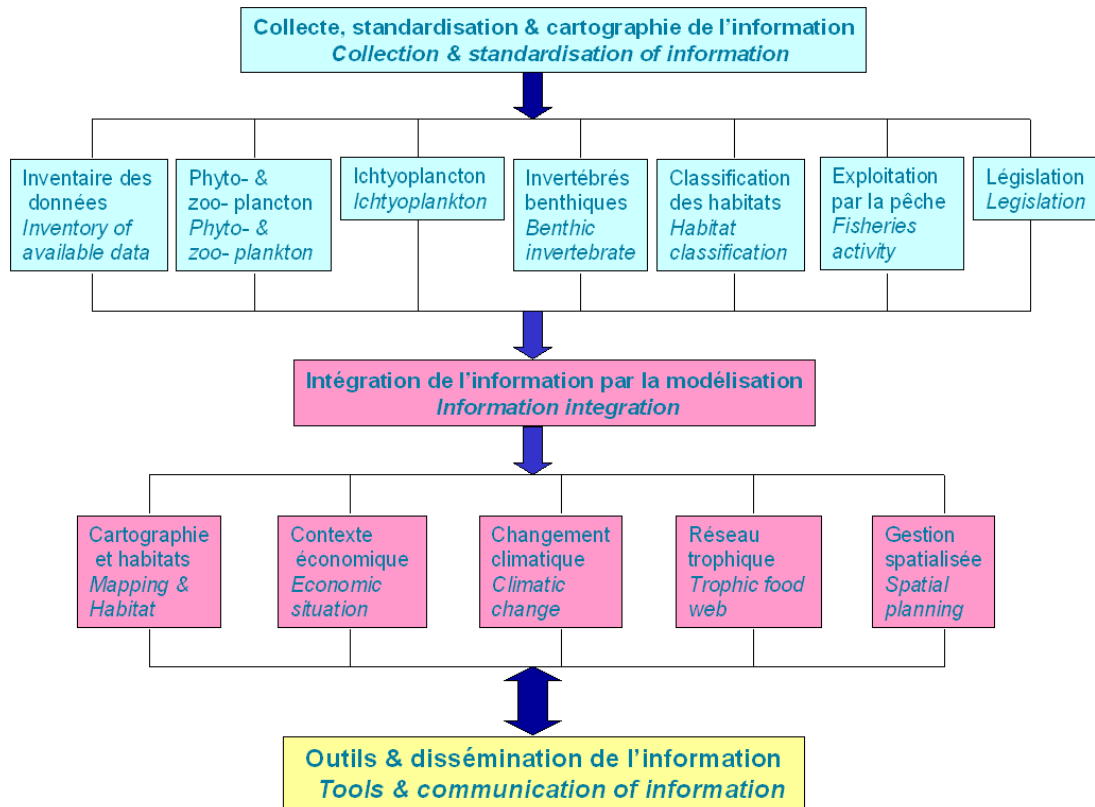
Collecte, standardisation & cartographie de l'information
Collection & standardisation of information

Inventaire des données
Inventory of available data

Phyto- & zoo- plancton
Phyto- & zoo- plankton

Ichtyoplancton
Ichtyoplankton

Invertébrés benthiques
Benthic invertebrate

Classification des habitats
Habitat classification

Exploitation par la pêche
Fisheries activity

Législation
Legislation

Intégration de l'information par la modélisation
Information integration

Cartographie et habitats
Mapping & Habitat

Contexte économique
Economic situation

Changement climatique
Climatic change

Réseau trophique
Trophic food web

Gestion spatialisée
Spatial planning

Outils & dissémination de l'information
Tools & communication of information